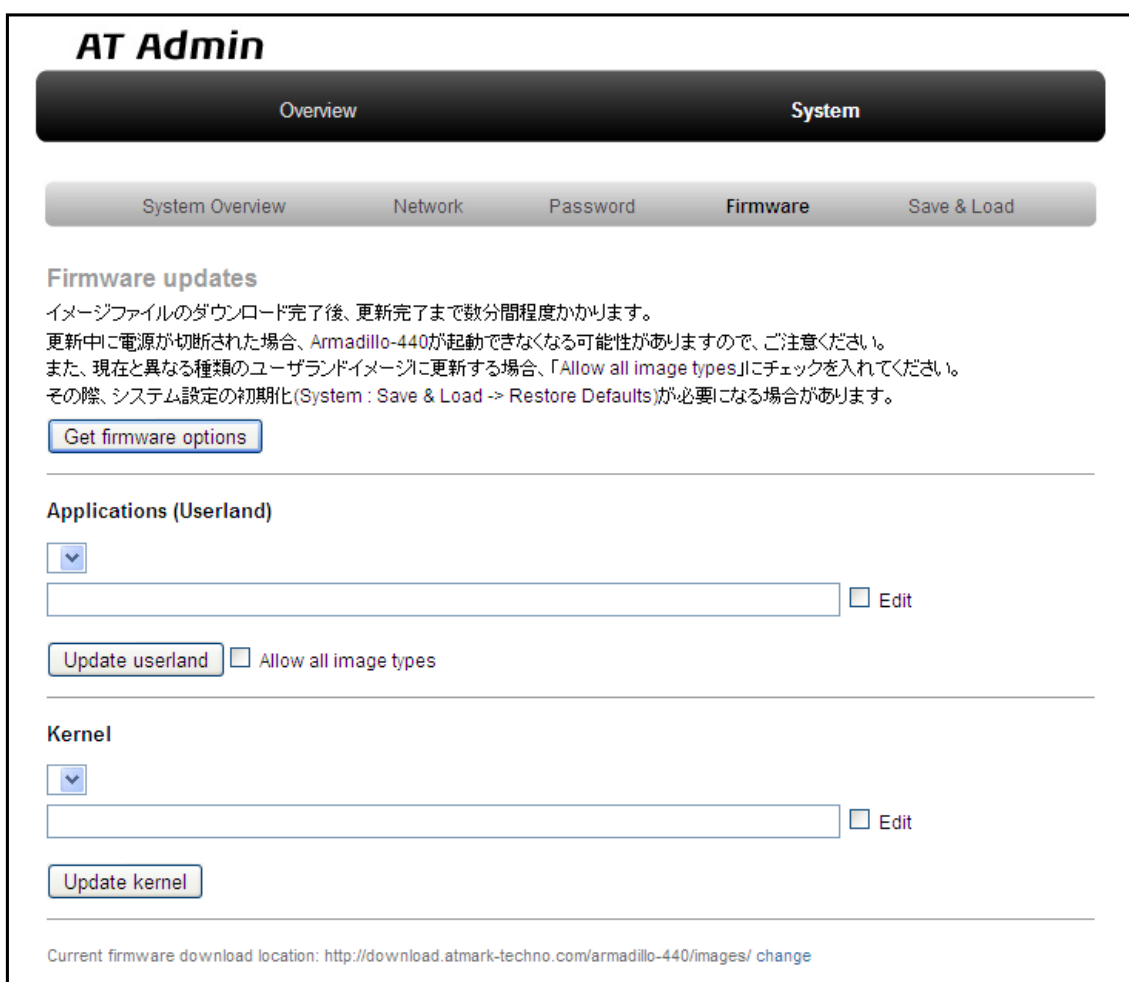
AT Admin

Overview

System

System Overview

Network

Password

Firmware

Save & Load

Firmware updates

イメージファイルのダウンロード完了後、更新完了まで数分間程度かかります。
更新中に電源が切断された場合、Armadillo-440が起動できなくなる可能性がありますので、ご注意ください。
また、現在と異なる種類のユーザランドイメージに更新する場合、「Allow all image types」にチェックを入れてください。
その際、システム設定の初期化(System : Save & Load -> Restore Defaults)が必要になる場合があります。

Get firmware options

Applications (Userland)

Edit

Update userland

Allow all image types

Kernel

Edit

Update kernel

Current firmware download location: http://download.atmark-techno.com/armadillo-440/images/ change